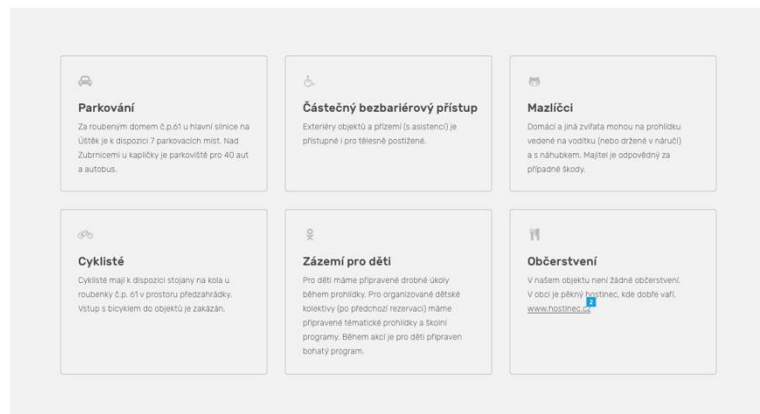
Parkování

Za roubeným domem č.p.61 u hlavní silnice na Úštěk je k dispozici 7 parkovacích míst. Nad Zubrnicemi u kapličky je parkoviště pro 40 aut a autobus.

Částečný bezbariérový přístup

Exteriéry objektů a přízemí (s asistencí) je přístupné i pro tělesně postižené.

Mazlíčci

Domácí a jiná zvířata mohou na prohlídku vedené na vodítku (nebo držené v náručí) a s náhubkem. Majitel je odpovědný za případné škody.

Cyklisté

Cyklisté mají k dispozici stojany na kola u roubenky č.p. 61 v prostoru předzahrádky. Vstup s bicyklem do objektů je zakázán.

Zázemí pro děti

Pro děti máme připravené drobné úkoly během prohlídky. Pro organizované dětské kolektivy (po předchozí rezervaci) máme připravené tématické prohlídky a školní programy. Během akcí je pro děti připraven bohatý program.

Občerstvení

V našem objektu není žádné občerstvení. V obci je pěkný hostinec, kde dobře vaří. www.hostinec.cz